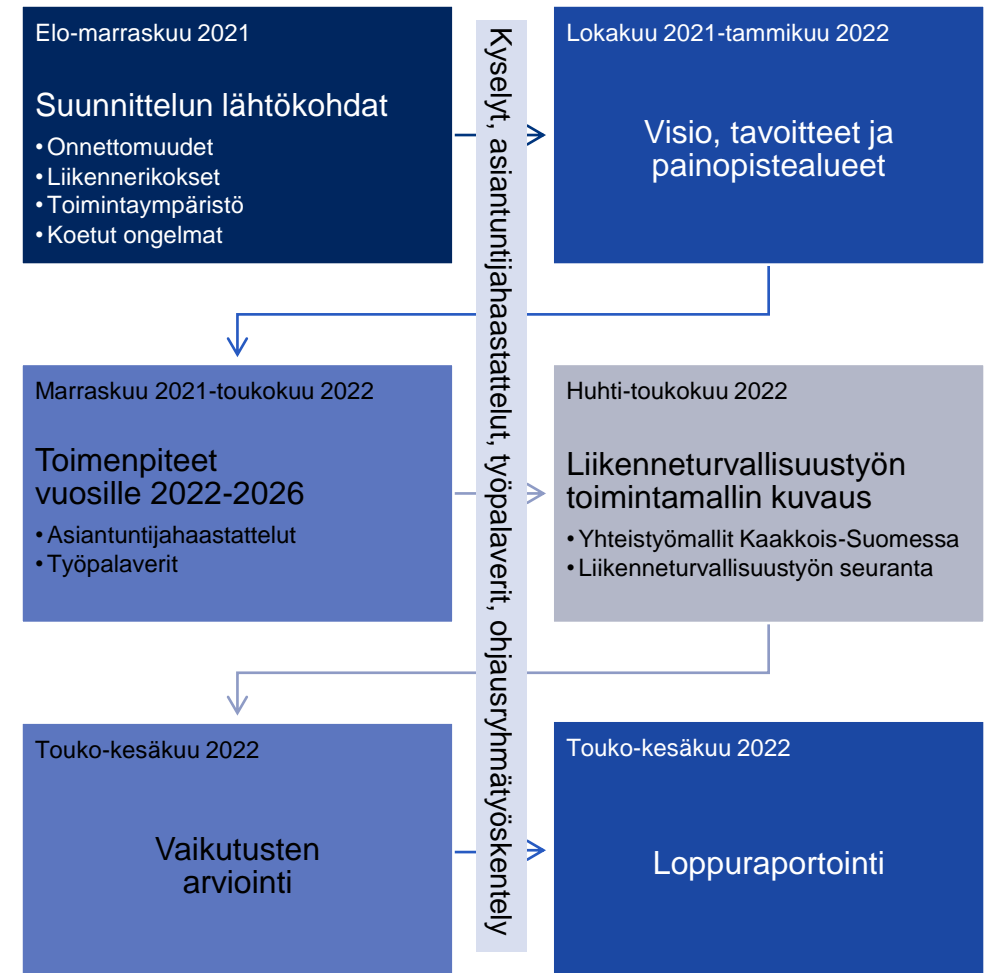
Elo-marraskuu 2021

Suunnittelun lähtökohdat
• Onnettomuudet
• Liikennerikokset
• Toimintaympäristö
• Koetut ongelmat

Kyselyt, asiantuntijahaastattelut, työpalaverit, ohjausryhmätyöskentely

Lokakuu 2021-tammikuu 2022

Visio, tavoitteet ja painopistealueet

Marraskuu 2021-toukokuu 2022

Toimenpiteet vuosille 2022-2026
• Asiantuntijahaastattelut
• Työpalaverit

Huhti-toukokuu 2022

Liikenneturvallisuustyön toimintamallin kuvaus
• Yhteistyömallit Kaakkois-Suomessa
• Liikenneturvallisuustyön seuranta

Touko-kesäkuu 2022

Vaikutusten arviointi

Touko-kesäkuu 2022

Loppuraportointi